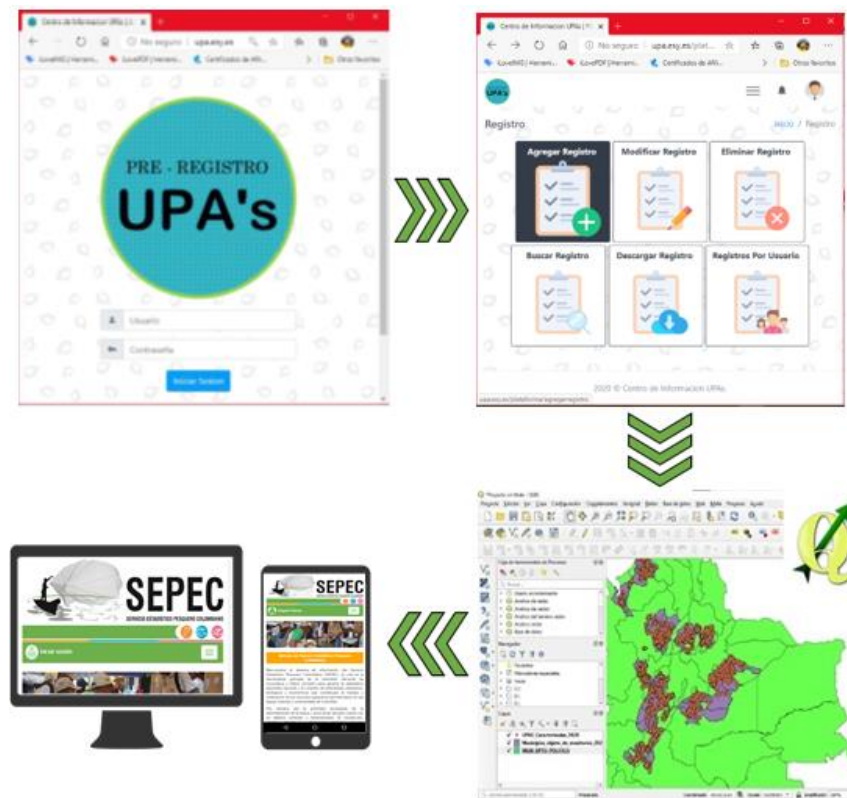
Centro de Informacion UPAs | C...

No seguro | upa.esy.es

iLoveIMG | Herrami... iLovePDF | Herrami... Certificados de ARI... Otros favoritos

PRE - REGISTRO

UPA's

Usuario

Contraseña

Iniciar Sesion

Centro de Informacion UPAs | H...

No seguro | upa.esy.es/plat...

iLoveIMG | Herrami... iLovePDF | Herrami... Certificados de ARI... Otros favoritos

UPAs

Registro

Inicio / Registro

Agregar Registro

Modificar Registro

Eliminar Registro

Buscar Registro

Descargar Registro

Registros Por Usuario

2020 © Centro de Información UPAs

SEPEC

SERVICIO ESTADÍSTICO PESQUERO COLOMBIANO

SEPEC